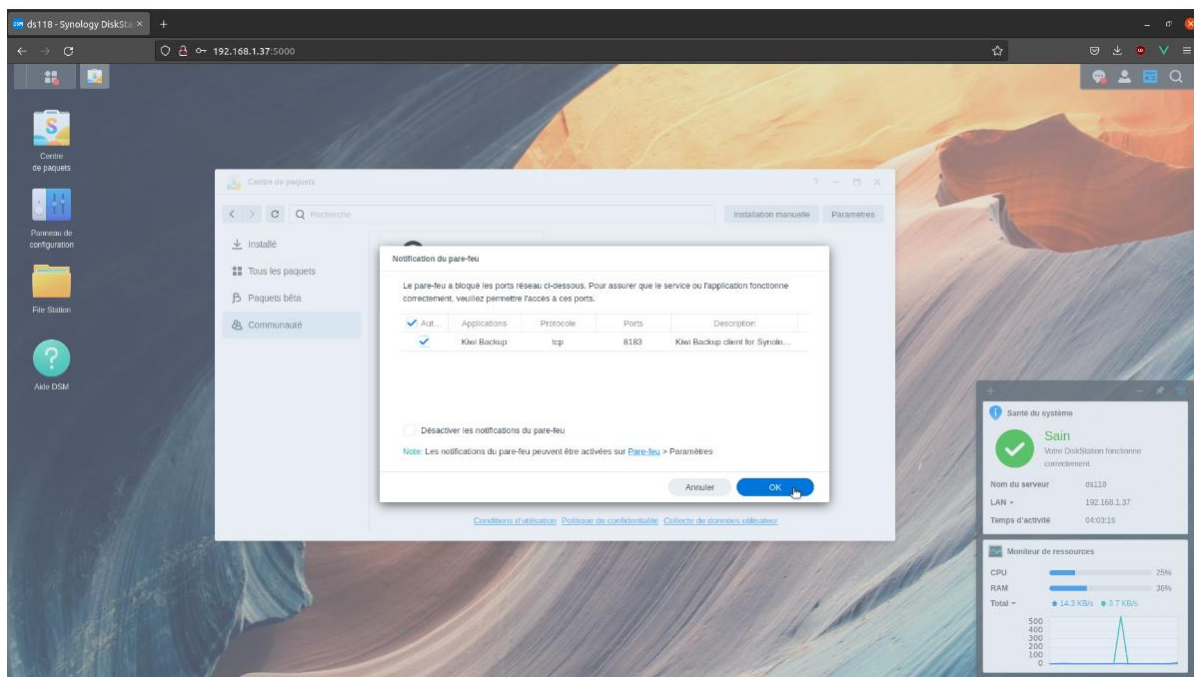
ds118 - Synology DiskSta ×

192.168.1.37:5000

Centre de paquets

Panneau de configuration

File Station

Aide DSM

Centre de paquets

Recherche

Installation manuelle

Paramètres

Installé

Tous les paquets

Paquets bêta

Communauté

Notification du pare-feu

Le pare-feu a bloqué les ports réseau ci-dessous. Pour assurer que le service ou l'application fonctionne correctement, veuillez permettre l'accès à ces ports.

| Aut... | Applications | Protocole | Ports | Description |
|---|---|---|---|---|
| ✓ | Kiwi Backup | tcp | 8183 | Kiwi Backup client for Synolo... |

Désactiver les notifications du pare-feu

Note: Les notifications du pare-feu peuvent être activées sur Pare-feu > Paramètres

Annuler

OK

Conditions d'utilisation Politique de confidentialité Collecte de données utilisateur

Santé du système

Sain

Votre DiskStation fonctionne correctement.

Nom du serveur ds118

LAN 192.168.1.37

Temps d'activité 04:03:16

Moniteur de ressources

CPU 25%

RAM 36%

Total 14.3 KB/s 3.7 KB/s

500
400
300
200
100
0